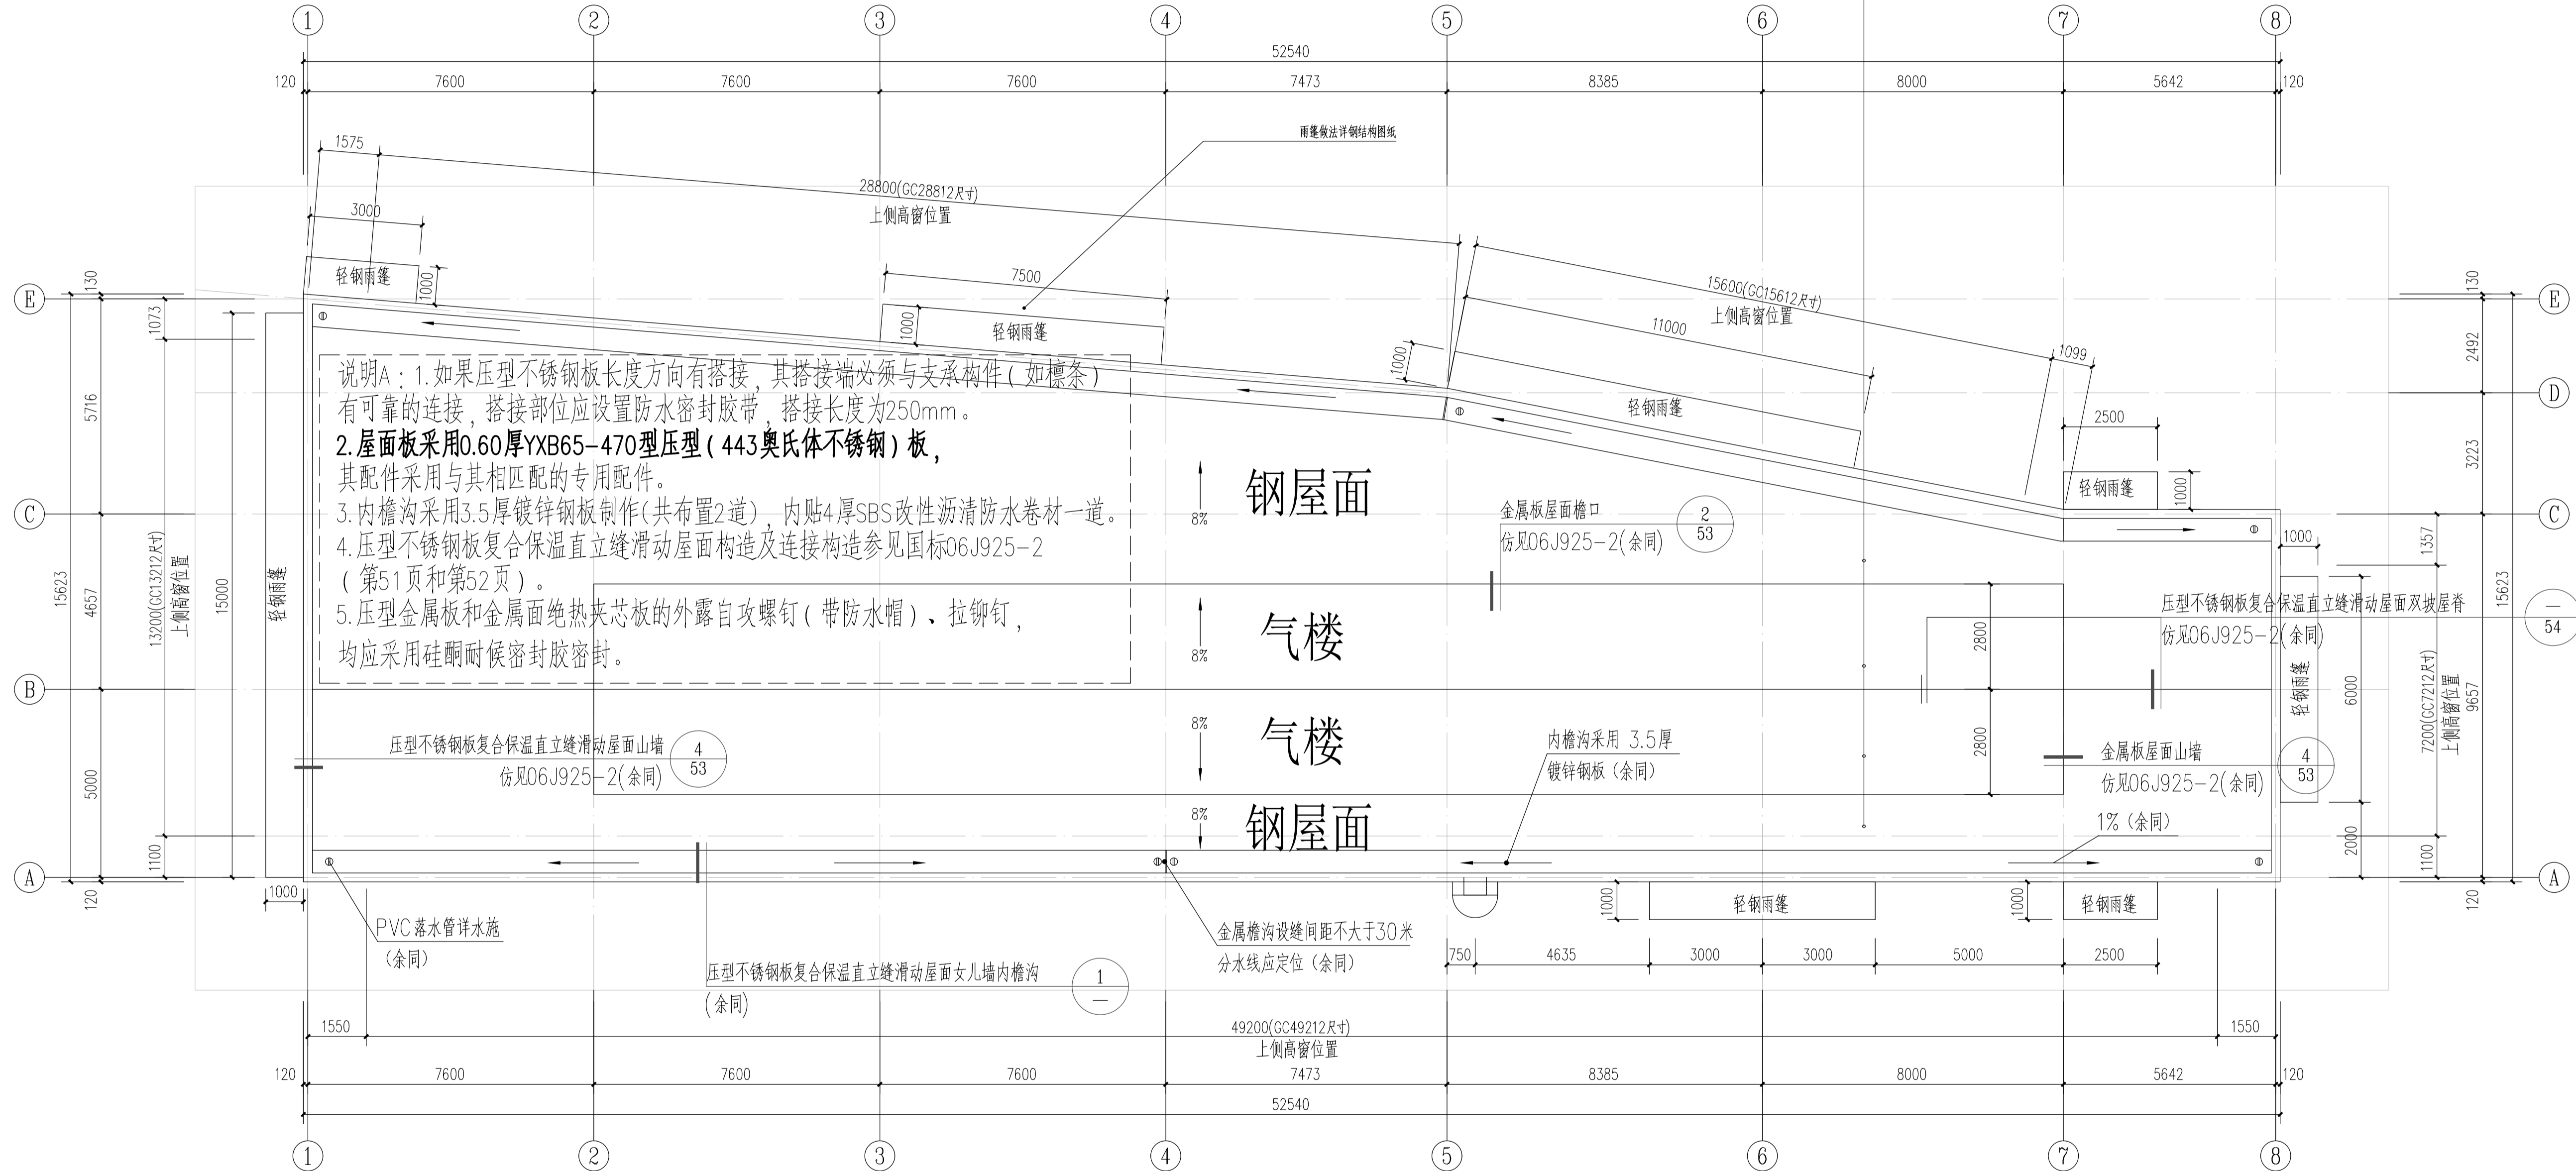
①②③④⑤⑥⑦⑧

52540

120 7600 7600 7600 7473 8385 8000 5642 120

雨篷做法详钢结构图纸

1575

28800(GC28812尺寸)
上侧高窗位置

3000

轻钢雨篷 1000

7500

1000 轻钢雨篷

15600(GC15612尺寸)
上侧高窗位置

11000

1099

1000

轻钢雨篷

2500

轻钢雨篷 1000

说明A：1.如果压型不锈钢板长度方向有搭接，其搭接端必须与支承构件（如檩条）有可靠的连接，搭接部位应设置防水密封胶带，搭接长度为250mm。
2.屋面板采用0.60厚YXB65-470型压型（443奥氏体不锈钢）板，其配件采用与其相匹配的专用配件。
3.内檐沟采用3.5厚镀锌钢板制作(共布置2道)，内贴4厚SBS改性沥清防水卷材一道。
4.压型不锈钢板复合保温直立缝滑动屋面构造及连接构造参见国标06J925-2（第51页和第52页）。
5.压型金属板和金属面绝热夹芯板的外露自攻螺钉（带防水帽）、拉铆钉，均应采用硅酮耐候密封胶密封。

8% 钢屋面
8% 气楼
8% 气楼
8% 钢屋面

金属板屋面檐口
仿见06J925-2(余同)
2/53

1000

压型不锈钢板复合保温直立缝滑动屋面双坡屋脊
仿见06J925-2(余同)
—/54

2800 2800 6000 2000

轻钢雨篷

压型不锈钢板复合保温直立缝滑动屋面山墙
仿见06J925-2(余同)
4/53

内檐沟采用 3.5厚
镀锌钢板（余同）

金属板屋面山墙
仿见06J925-2(余同)
4/53

1%（余同）

轻钢雨篷

E D C B A

130 1073 5716 4657 15623 5000 1100 120
13200(GC13212尺寸)
上侧高窗位置
15000

130 2492 3223 15623 9657 1357 1100 120
7200(GC7212尺寸)
上侧高窗位置

1000

PVC落水管详水施
（余同）

压型不锈钢板复合保温直立缝滑动屋面女儿墙内檐沟
（余同）
1/—

金属檐沟设缝间距不大于30米
分水线应定位（余同）

1000 轻钢雨篷 1000 轻钢雨篷

750 4635 3000 3000 5000 2500

1550 1550
49200(GC49212尺寸)
上侧高窗位置

120 7600 7600 7600 7473 8385 8000 5642 120

52540

①②③④⑤⑥⑦⑧